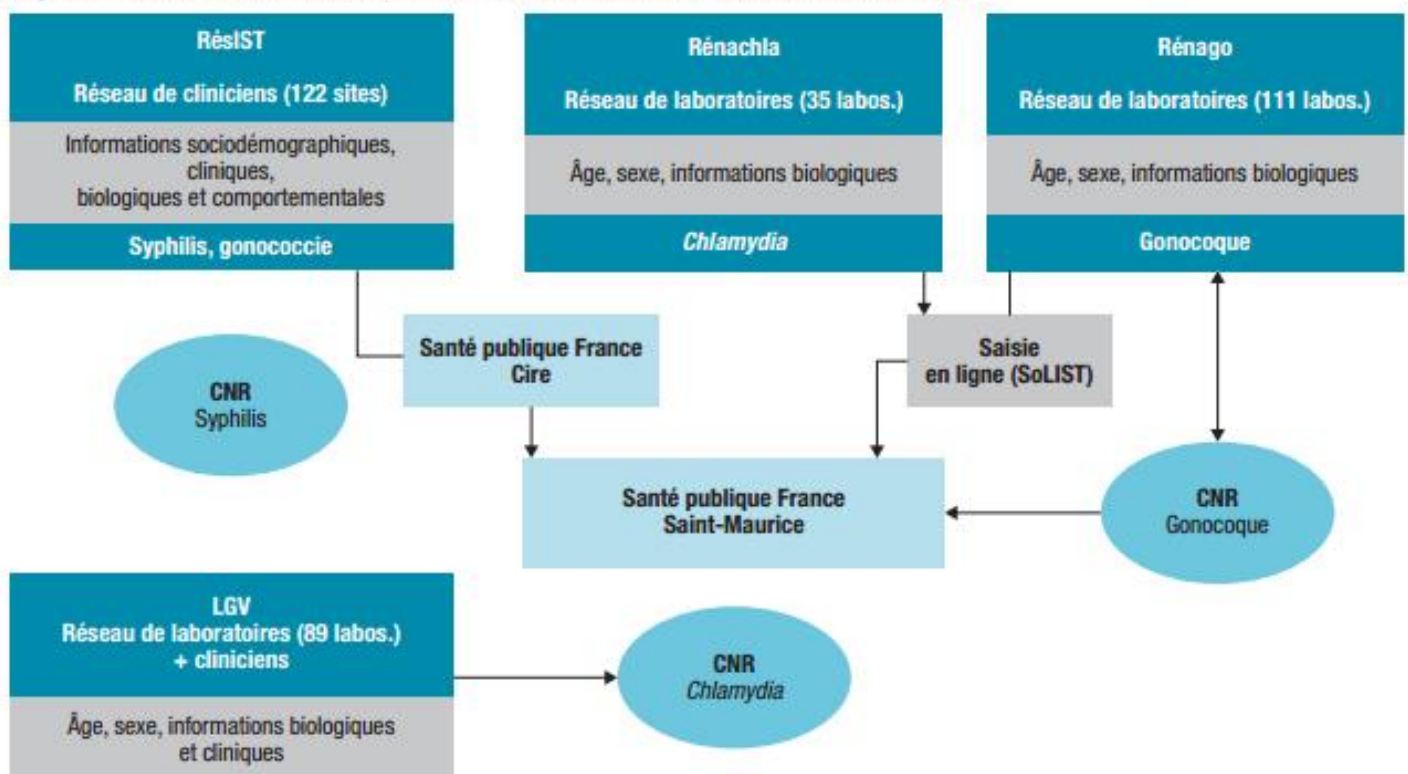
RésIST
Réseau de cliniciens (122 sites)
Informations sociodémographiques, cliniques, biologiques et comportementales
Syphilis, gonococcie

Rénachla
Réseau de laboratoires (35 labos.)
Âge, sexe, informations biologiques
Chlamydia

Rénago
Réseau de laboratoires (111 labos.)
Âge, sexe, informations biologiques
Gonocoque

Santé publique France
Cire

CNR
Syphilis

Saisie
en ligne (SoLIST)

Santé publique France
Saint-Maurice

CNR
Gonocoque

LGV
Réseau de laboratoires (89 labos.)
+ cliniciens
Âge, sexe, informations biologiques et cliniques

CNR
Chlamydia